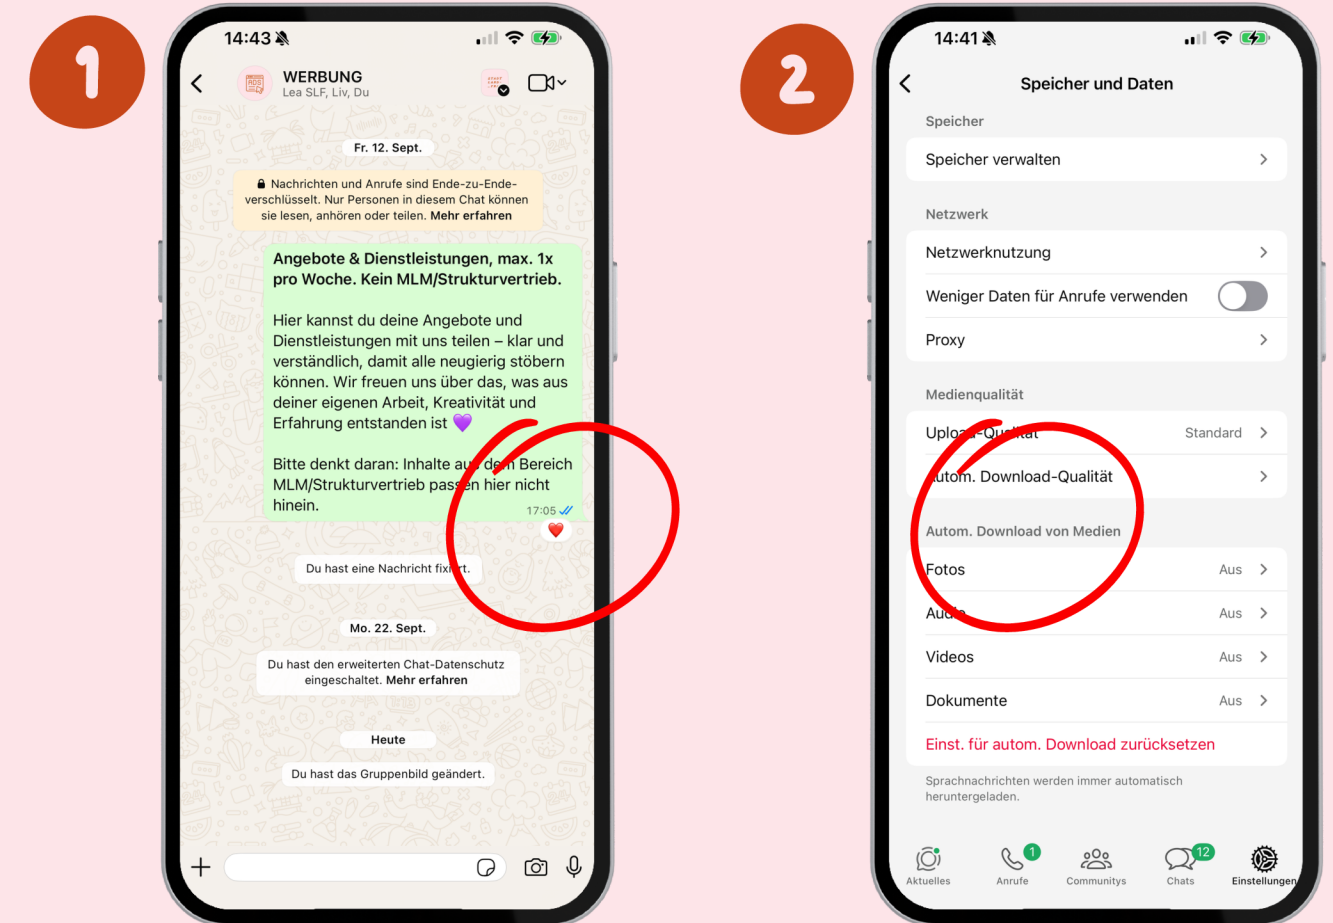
1

14:43

WERBUNG
Lea SLF, Liv, Du

Fr. 12. Sept.

Nachrichten und Anrufe sind Ende-zu-Ende-verschlüsselt. Nur Personen in diesem Chat können sie lesen, anhören oder teilen. Mehr erfahren

Angebote & Dienstleistungen, max. 1x pro Woche. Kein MLM/Strukturvertrieb.

Hier kannst du deine Angebote und Dienstleistungen mit uns teilen – klar und verständlich, damit alle neugierig stöbern können. Wir freuen uns über das, was aus deiner eigenen Arbeit, Kreativität und Erfahrung entstanden ist 💜

Bitte denkt daran: Inhalte aus dem Bereich MLM/Strukturvertrieb passen hier nicht hinein.
17:05

Du hast eine Nachricht fixiert.

Mo. 22. Sept.

Du hast den erweiterten Chat-Datenschutz eingeschaltet. Mehr erfahren

Heute

Du hast das Gruppenbild geändert.

2

14:41

Speicher und Daten

Speicher

Speicher verwalten

Netzwerk

Netzwerknutzung

Weniger Daten für Anrufe verwenden

Proxy

Medienqualität

Upload-Qualität Standard

Autom. Download-Qualität

Autom. Download von Medien

Fotos Aus

Audio Aus

Videos Aus

Dokumente Aus

Einst. für autom. Download zurücksetzen

Sprachnachrichten werden immer automatisch heruntergeladen.

Aktuelles Anrufe 1 Communitys Chats 12 Einstellungen